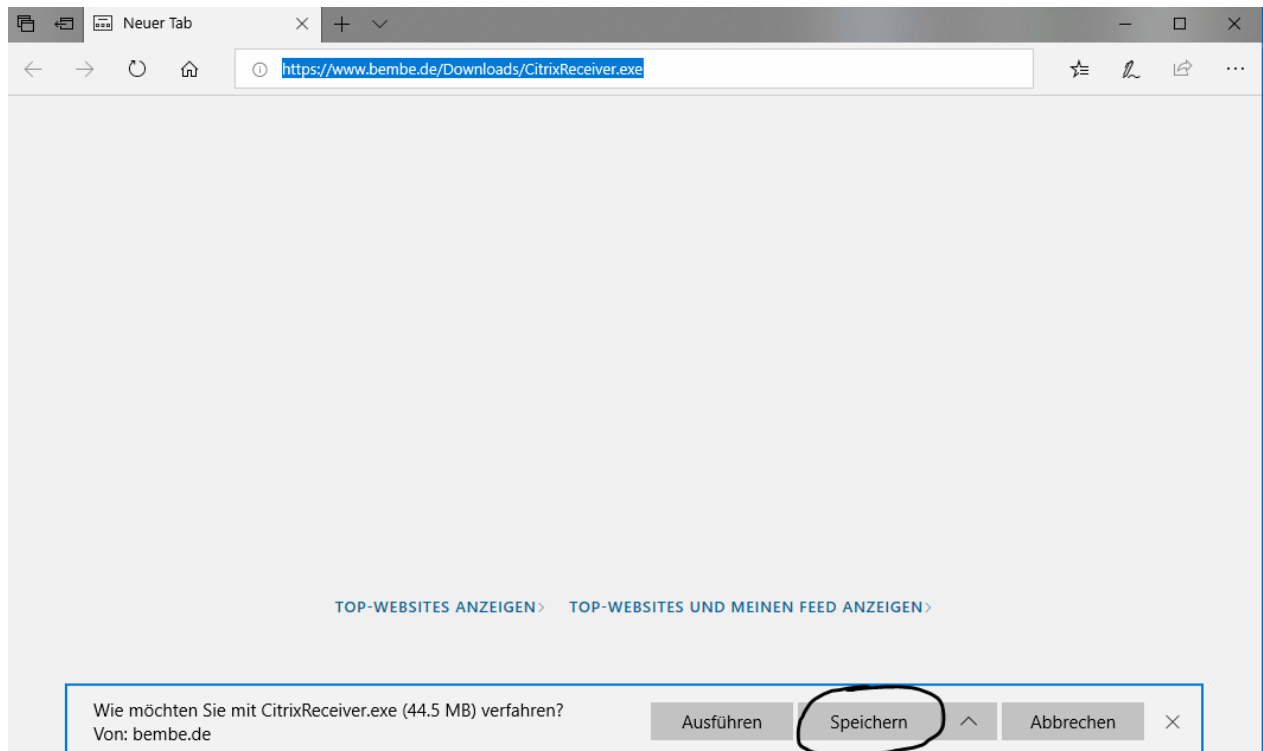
Neuer Tab

https://www.bembe.de/Downloads/CitrixReceiver.exe

TOP-WEBSITES ANZEIGEN› TOP-WEBSITES UND MEINEN FEED ANZEIGEN›

Wie möchten Sie mit CitrixReceiver.exe (44.5 MB) verfahren?
Von: bembe.de

Ausführen Speichern Abbrechen